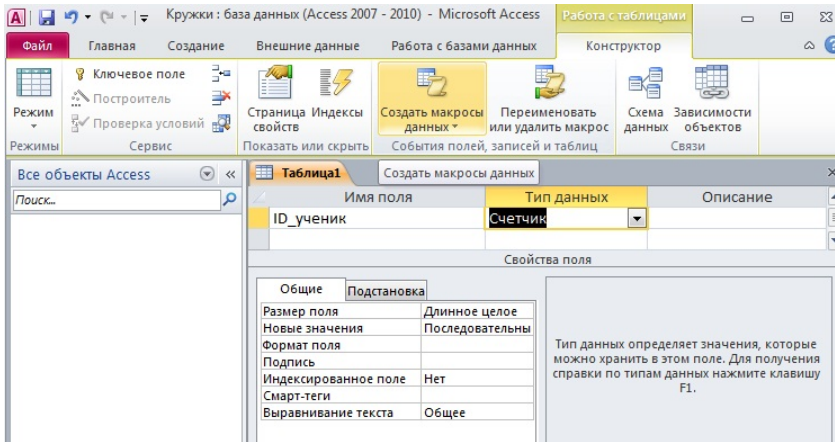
Кружки : база данных (Access 2007 - 2010) - Microsoft Access
Работа с таблицами

Файл
Главная
Создание
Внешние данные
Работа с базами данных
Конструктор

Режим
Ключевое поле
Построитель
Проверка условий
Страница свойств
Индексы
Создать макросы данных
Переименовать или удалить макрос
Схема данных
Зависимости объектов

Режимы
Сервис
Показать или скрыть
События полей, записей и таблиц
Связи

Все объекты Access
Поиск...

Таблица1
Создать макросы данных

| Имя поля | Тип данных | Описание |
|---|---|---|
| ID_ученик | Счетчик | |

Свойства поля

Общие
Подстановка

| | |
|---|---|
| Размер поля | Длинное целое |
| Новые значения | Последовательны |
| Формат поля | |
| Подпись | |
| Индексированное поле | Нет |
| Смарт-теги | |
| Выравнивание текста | Общее |

Тип данных определяет значения, которые можно хранить в этом поле. Для получения справки по типам данных нажмите клавишу F1.